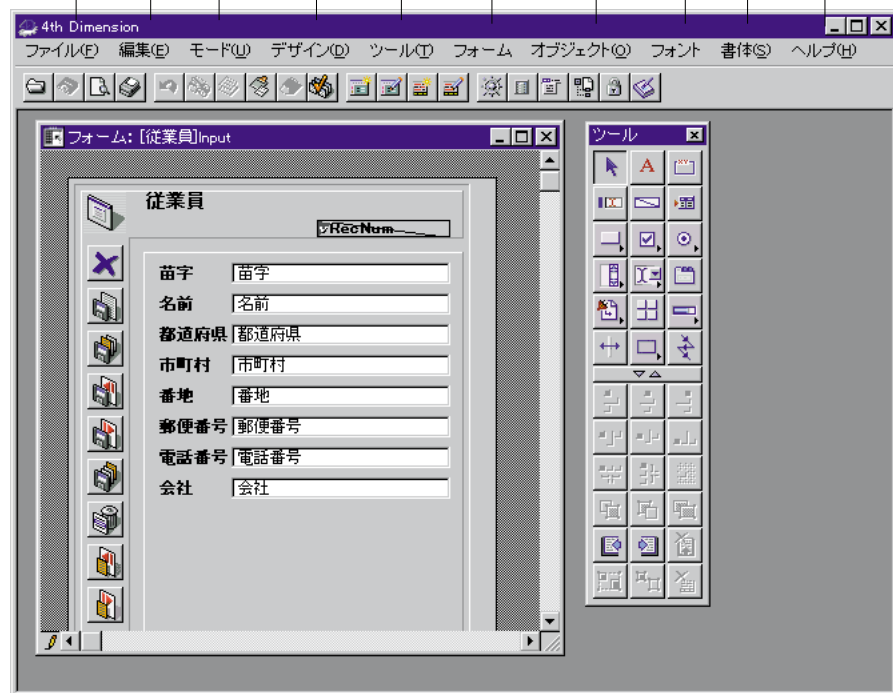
4th Dimension

ファイル(F) 編集(E) モード(U) デザイン(D) ツール(T) フォーム オブジェクト(O) フォント 書体(S) ヘルプ(H)

フォーム: [従業員]Input

従業員

RecNum

苗字 苗字
名前 名前
都道府県 都道府県
市町村 市町村
番地 番地
郵便番号 郵便番号
電話番号 電話番号
会社 会社

ツール
A